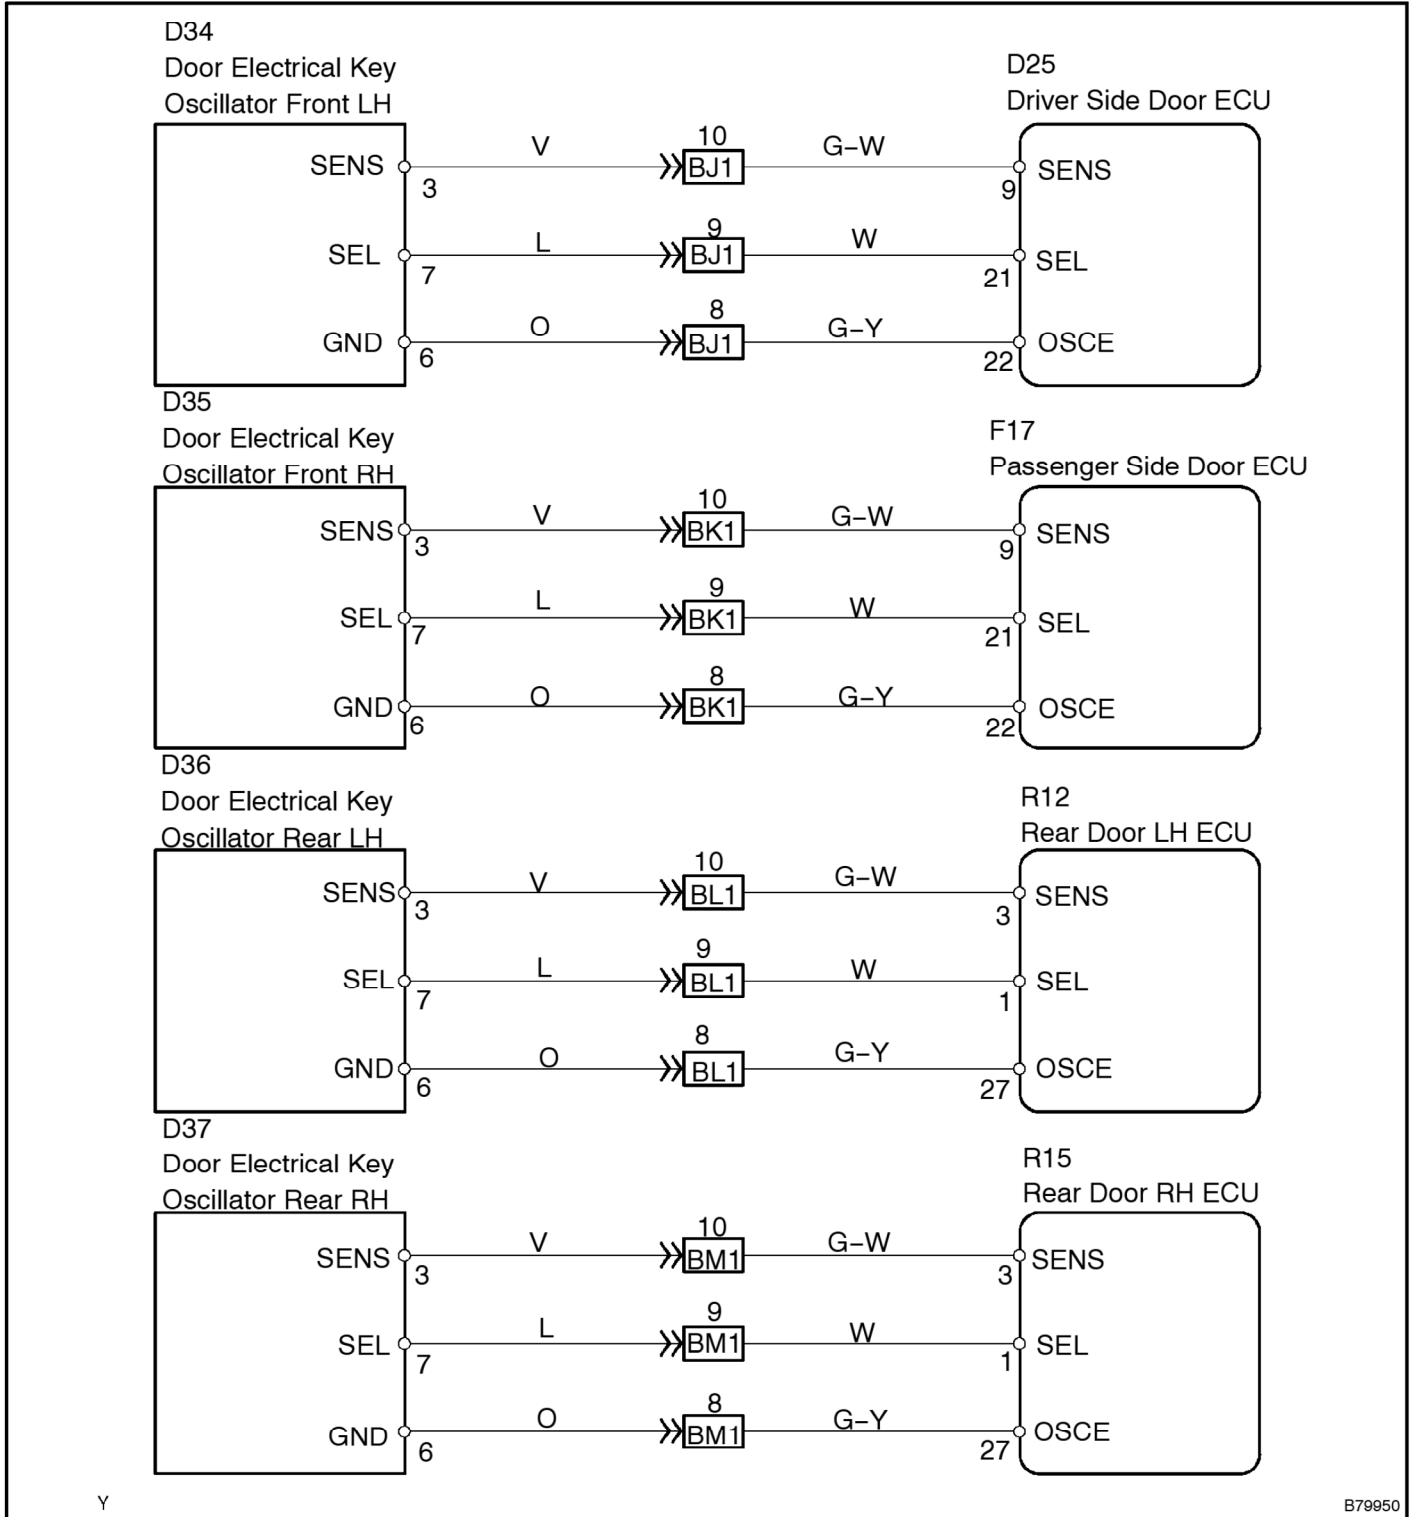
D34
Door Electrical Key Oscillator Front LH

D25
Driver Side Door ECU

SENS 3 V 10 BJ1 G–W 9 SENS
SEL 7 L 9 BJ1 W 21 SEL
GND 6 O 8 BJ1 G–Y 22 OSCE

D35
Door Electrical Key Oscillator Front RH

F17
Passenger Side Door ECU

SENS 3 V 10 BK1 G–W 9 SENS
SEL 7 L 9 BK1 W 21 SEL
GND 6 O 8 BK1 G–Y 22 OSCE

D36
Door Electrical Key Oscillator Rear LH

R12
Rear Door LH ECU

SENS 3 V 10 BL1 G–W 3 SENS
SEL 7 L 9 BL1 W 1 SEL
GND 6 O 8 BL1 G–Y 27 OSCE

D37
Door Electrical Key Oscillator Rear RH

R15
Rear Door RH ECU

SENS 3 V 10 BM1 G–W 3 SENS
SEL 7 L 9 BM1 W 1 SEL
GND 6 O 8 BM1 G–Y 27 OSCE

Y

B79950